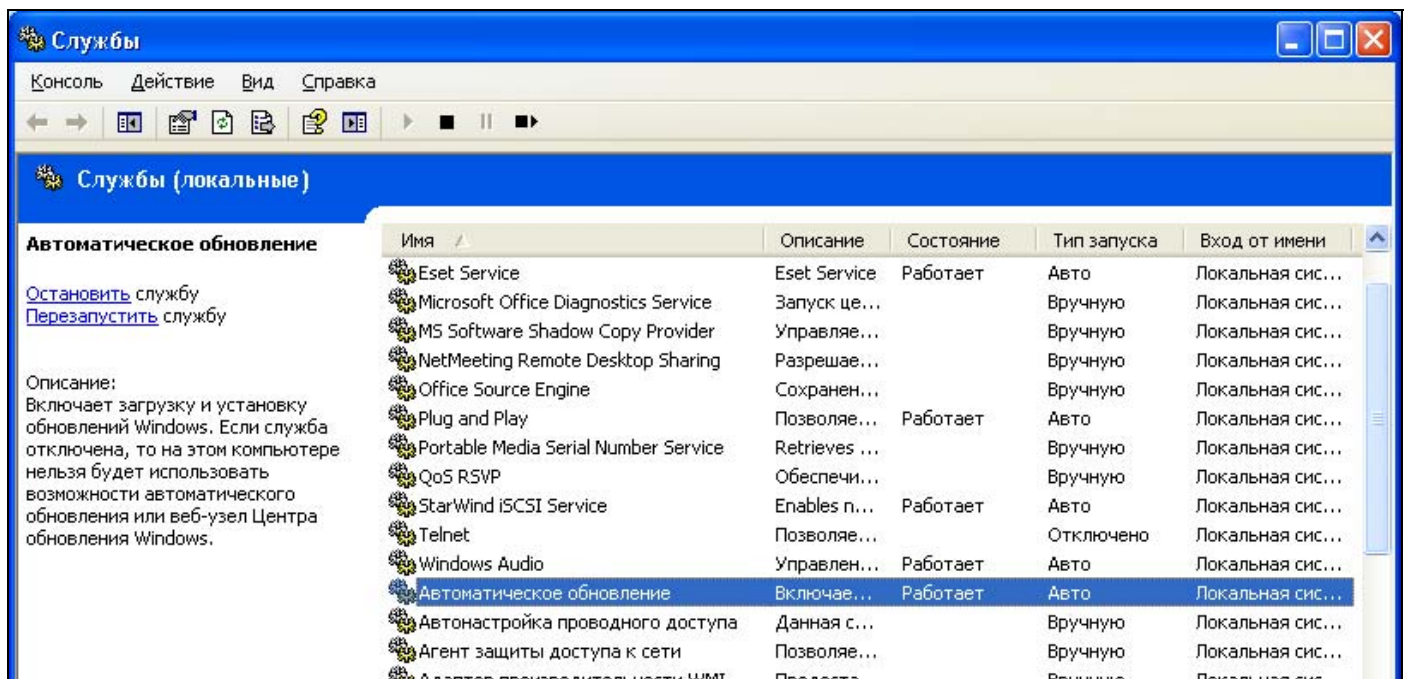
Службы

Консоль Действие Вид Справка

Службы (локальные)

Автоматическое обновление

Остановить службу
Перезапустить службу

Описание:
Включает загрузку и установку обновлений Windows. Если служба отключена, то на этом компьютере нельзя будет использовать возможности автоматического обновления или веб-узел Центра обновления Windows.

| Имя | Описание | Состояние | Тип запуска | Вход от имени |
|---|---|---|---|---|
| Eset Service | Eset Service | Работает | Авто | Локальная сис... |
| Microsoft Office Diagnostics Service | Запуск це... | | Вручную | Локальная сис... |
| MS Software Shadow Copy Provider | Управляе... | | Вручную | Локальная сис... |
| NetMeeting Remote Desktop Sharing | Разрешае... | | Вручную | Локальная сис... |
| Office Source Engine | Сохранен... | | Вручную | Локальная сис... |
| Plug and Play | Позволяе... | Работает | Авто | Локальная сис... |
| Portable Media Serial Number Service | Retrieves ... | | Вручную | Локальная сис... |
| QoS RSVP | Обеспечи... | | Вручную | Локальная сис... |
| StarWind iSCSI Service | Enables n... | Работает | Авто | Локальная сис... |
| Telnet | Позволяе... | | Отключено | Локальная сис... |
| Windows Audio | Управлен... | Работает | Авто | Локальная сис... |
| Автоматическое обновление | Включае... | Работает | Авто | Локальная сис... |
| Автонастройка проводного доступа | Данная с... | | Вручную | Локальная сис... |
| Агент защиты доступа к сети | Позволяе... | | Вручную | Локальная сис... |
| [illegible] | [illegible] | | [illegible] | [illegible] |